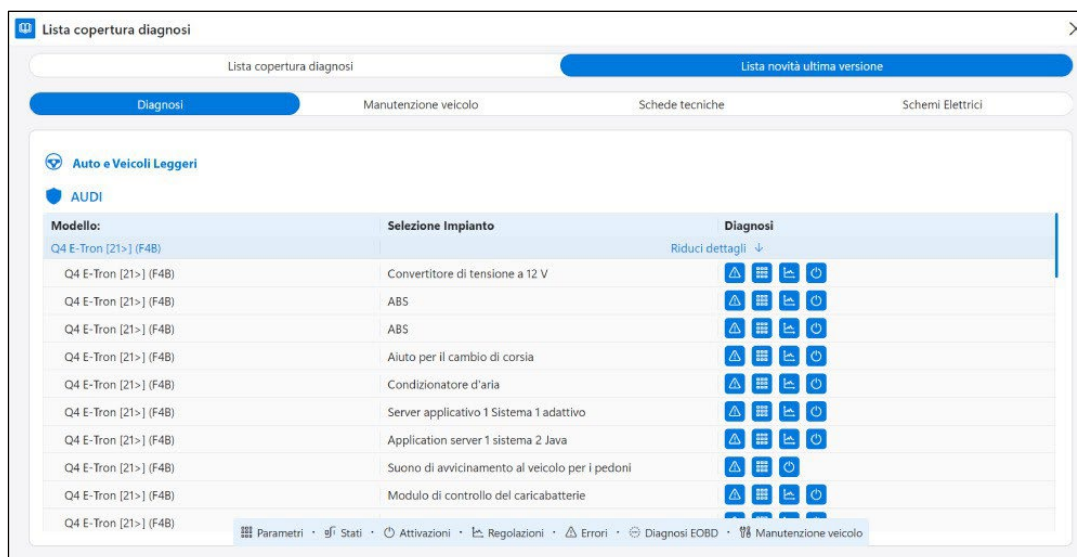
Lista copertura diagnosi

Lista copertura diagnosi | Lista novità ultima versione

Diagnosi | Manutenzione veicolo | Schede tecniche | Schemi Elettrici

Auto e Veicoli Leggeri

AUDI

| Modello: | Selezione Impianto | Diagnosi |
|---|---|---|
| Q4 E-Tron [21>] (F4B) | Riduci dettagli ↓ | |
| Q4 E-Tron [21>] (F4B) | Convertitore di tensione a 12 V | |
| Q4 E-Tron [21>] (F4B) | ABS | |
| Q4 E-Tron [21>] (F4B) | ABS | |
| Q4 E-Tron [21>] (F4B) | Aiuto per il cambio di corsia | |
| Q4 E-Tron [21>] (F4B) | Condizionatore d'aria | |
| Q4 E-Tron [21>] (F4B) | Server applicativo 1 Sistema 1 adattivo | |
| Q4 E-Tron [21>] (F4B) | Application server 1 sistema 2 Java | |
| Q4 E-Tron [21>] (F4B) | Suono di avvicinamento al veicolo per i pedoni | |
| Q4 E-Tron [21>] (F4B) | Modulo di controllo del caricabatterie | |
| Q4 E-Tron [21>] (F4B) | | |

Parametri · Stati · Attivazioni · Regolazioni · Errori · Diagnosi EOBD · Manutenzione veicolo